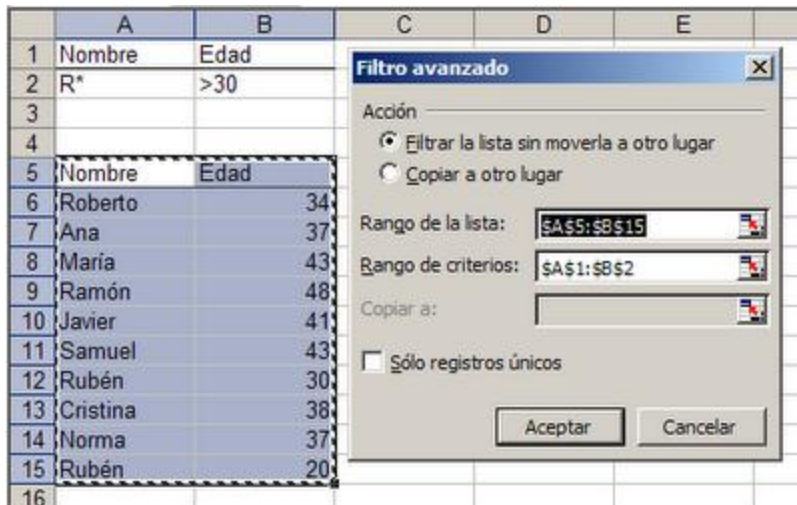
| | A | B | C | D | E |
|---|---|---|---|---|---|
| 1 | Nombre | Edad | | | |
| 2 | R* | >30 | | | |
| 3 | | | | | |
| 4 | | | | | |
| 5 | Nombre | Edad | | | |
| 6 | Roberto | 34 | | | |
| 7 | Ana | 37 | | | |
| 8 | María | 43 | | | |
| 9 | Ramón | 48 | | | |
| 10 | Javier | 41 | | | |
| 11 | Samuel | 43 | | | |
| 12 | Rubén | 30 | | | |
| 13 | Cristina | 38 | | | |
| 14 | Norma | 37 | | | |
| 15 | Rubén | 20 | | | |
| 16 | | | | | |

Filtro avanzado

Acción

Filtrar la lista sin moverla a otro lugar

Copiar a otro lugar

Rango de la lista: $A$5:$B$15

Rango de criterios: $A$1:$B$2

Copiar a:

Sólo registros únicos

Aceptar

Cancelar